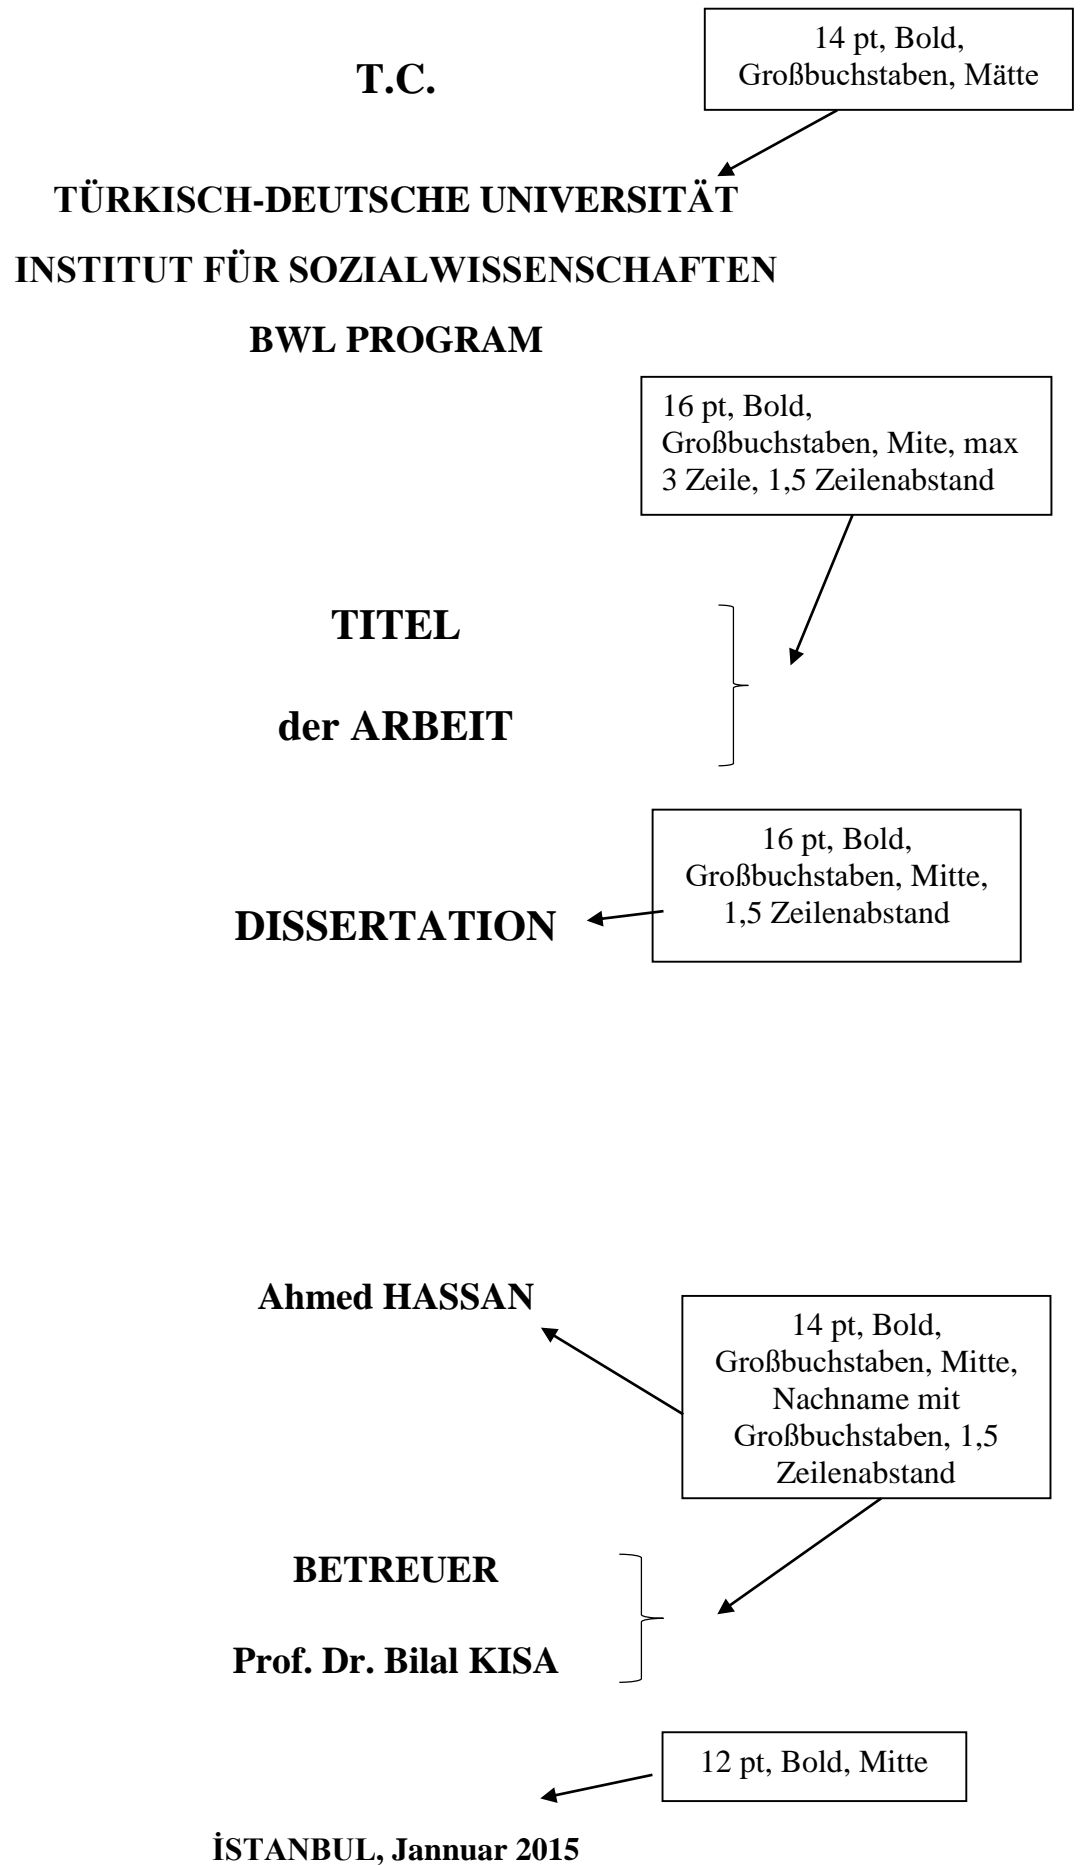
T.C.

14 pt, Bold, Großbuchstaben, Mätte

TÜRKISCH-DEUTSCHE UNIVERSITÄT

INSTITUT FÜR SOZIALWISSENSCHAFTEN

BWL PROGRAM

16 pt, Bold, Großbuchstaben, Mite, max 3 Zeile, 1,5 Zeilenabstand

TITEL

der ARBEIT

16 pt, Bold, Großbuchstaben, Mitte, 1,5 Zeilenabstand

DISSERTATION

Ahmed HASSAN

14 pt, Bold, Großbuchstaben, Mitte, Nachname mit Großbuchstaben, 1,5 Zeilenabstand

BETREUER

Prof. Dr. Bilal KISA

12 pt, Bold, Mitte

İSTANBUL, Jannuar 2015